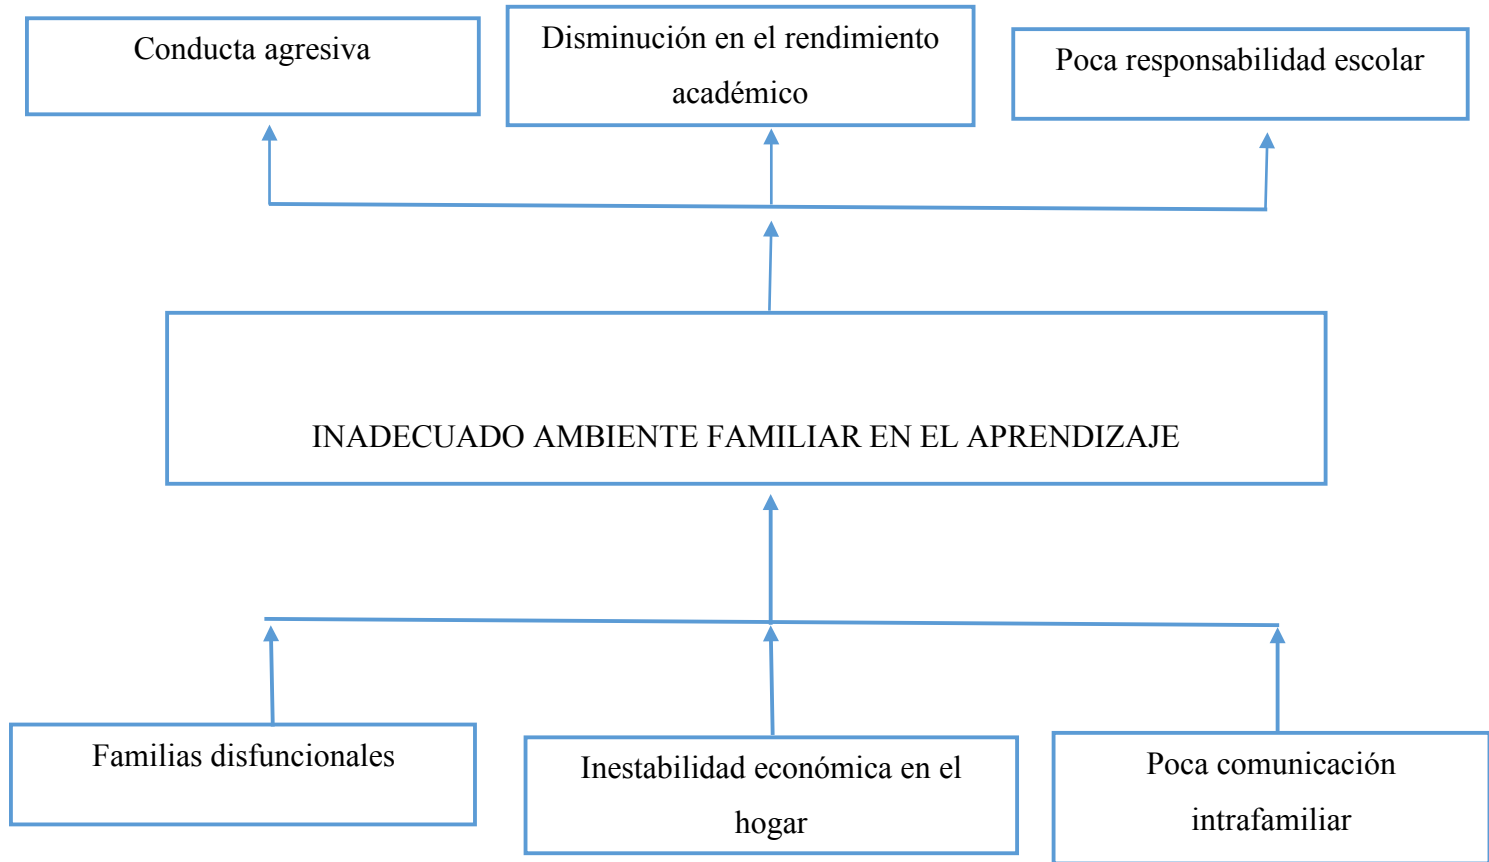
Conducta agresiva

Disminución en el rendimiento académico

Poca responsabilidad escolar

INADECUADO AMBIENTE FAMILIAR EN EL APRENDIZAJE

Familias disfuncionales

Inestabilidad económica en el hogar

Poca comunicación intrafamiliar